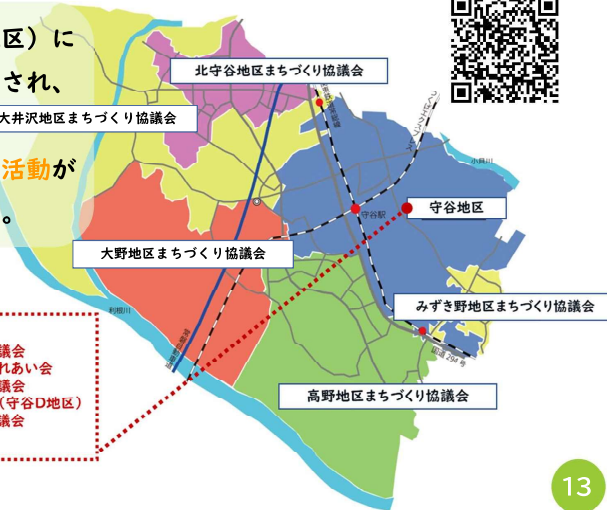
区）に
され、
大井沢地区まちづくり協議会
活動が
。

北守谷地区まちづくり協議会
守谷駅
守谷地区
大野地区まちづくり協議会
利根川
みずき野地区まちづくり協議会
国道294号
高野地区まちづくり協議会
小貝川

議会
れあい会
議会
（守谷D地区）
議会

13